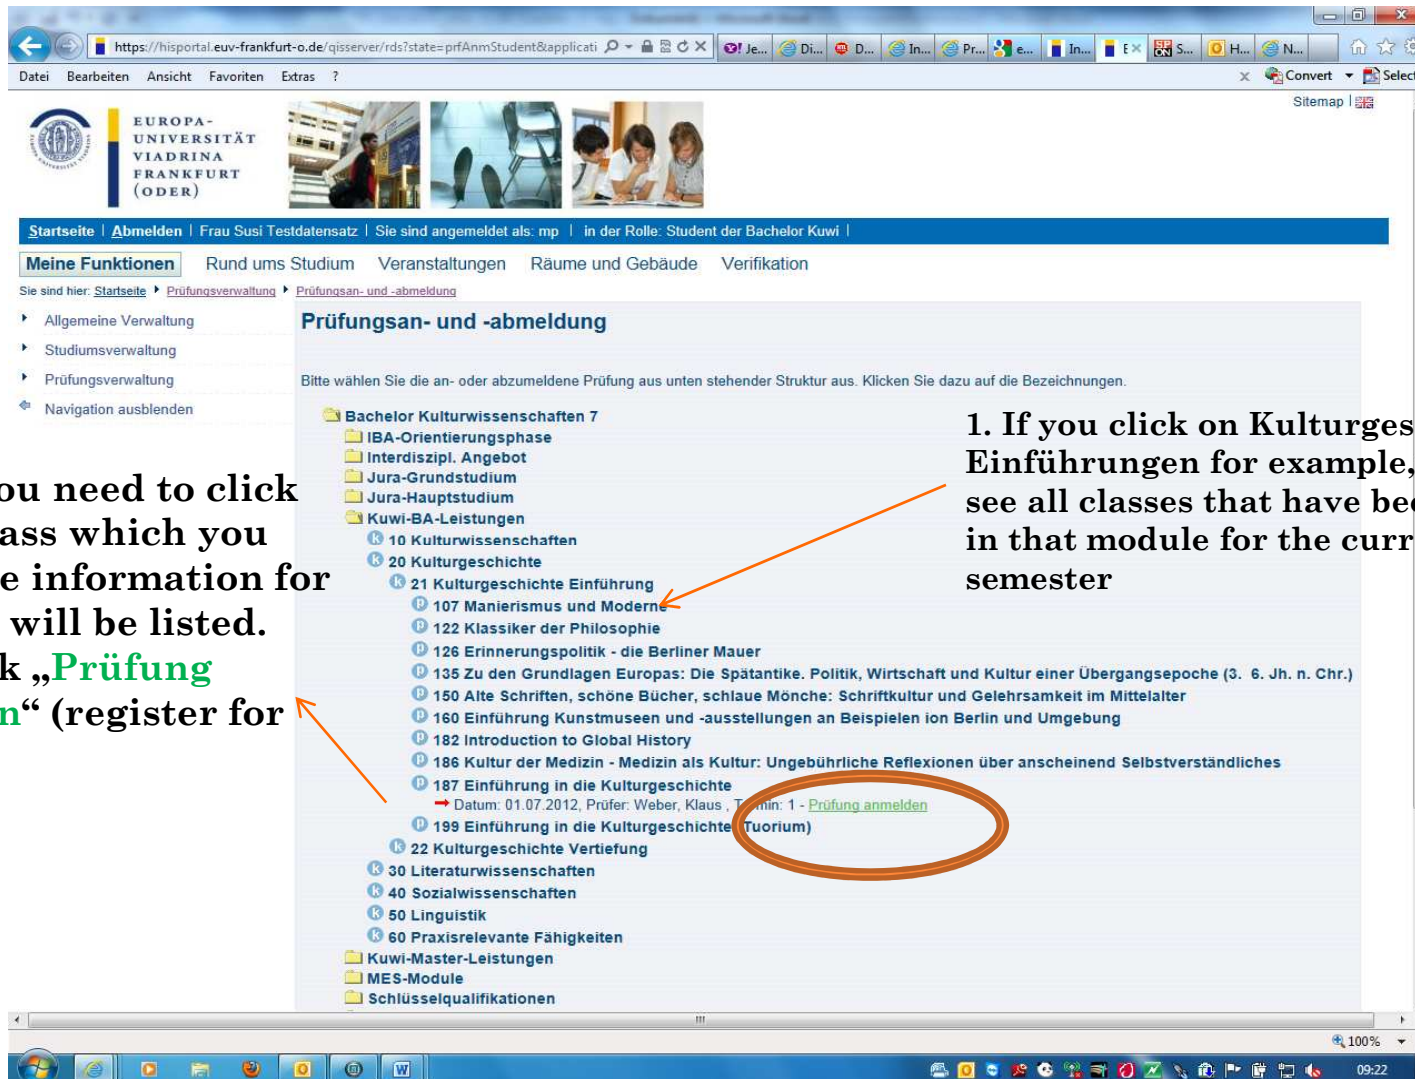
https://hisportal.euv-frankfurt-o.de/qisserver/rds?state=prfAnmStudent&applicati

Je... Di... D... In... Pr... e... In... E S... H... N...

Datei Bearbeiten Ansicht Favoriten Extras ?

Convert Select

Sitemap

EUROPA-UNIVERSITÄT VIADRINA FRANKFURT (ODER)

Startseite | Abmelden | Frau Susi Testdatensatz | Sie sind angemeldet als: mp | in der Rolle: Student der Bachelor Kuwi |

Meine Funktionen Rund ums Studium Veranstaltungen Räume und Gebäude Verifikation

Sie sind hier: Startseite ▸ Prüfungsverwaltung ▸ Prüfungsan- und -abmeldung

Allgemeine Verwaltung
Studiumsverwaltung
Prüfungsverwaltung
Navigation ausblenden

Prüfungsan- und -abmeldung

Bitte wählen Sie die an- oder abzumeldende Prüfung aus unten stehender Struktur aus. Klicken Sie dazu auf die Bezeichnungen.

Bachelor Kulturwissenschaften 7
IBA-Orientierungsphase
Interdiszipl. Angebot
Jura-Grundstudium
Jura-Hauptstudium
Kuwi-BA-Leistungen
10 Kulturwissenschaften
20 Kulturgeschichte
21 Kulturgeschichte Einführung
107 Manierismus und Moderne
122 Klassiker der Philosophie
126 Erinnerungspolitik - die Berliner Mauer
135 Zu den Grundlagen Europas: Die Spätantike. Politik, Wirtschaft und Kultur einer Übergangsepoche (3. 6. Jh. n. Chr.)
150 Alte Schriften, schöne Bücher, schlaue Mönche: Schriftkultur und Gelehrsamkeit im Mittelalter
160 Einführung Kunstmuseen und -ausstellungen an Beispielen ion Berlin und Umgebung
182 Introduction to Global History
186 Kultur der Medizin - Medizin als Kultur: Ungebührliche Reflexionen über anscheinend Selbstverständliches
187 Einführung in die Kulturgeschichte
Datum: 01.07.2012, Prüfer: Weber, Klaus , Termin: 1 - Prüfung anmelden
199 Einführung in die Kulturgeschichte (Tuorium)
22 Kulturgeschichte Vertiefung
30 Literaturwissenschaften
40 Sozialwissenschaften
50 Linguistik
60 Praxisrelevante Fähigkeiten
Kuwi-Master-Leistungen
MES-Module
Schlüsselqualifikationen

1. If you click on Kulturges Einführungen for example, see all classes that have bee in that module for the curr semester

ou need to click ass which you e information for will be listed. k „Prüfung n“ (register for

100%

09:22